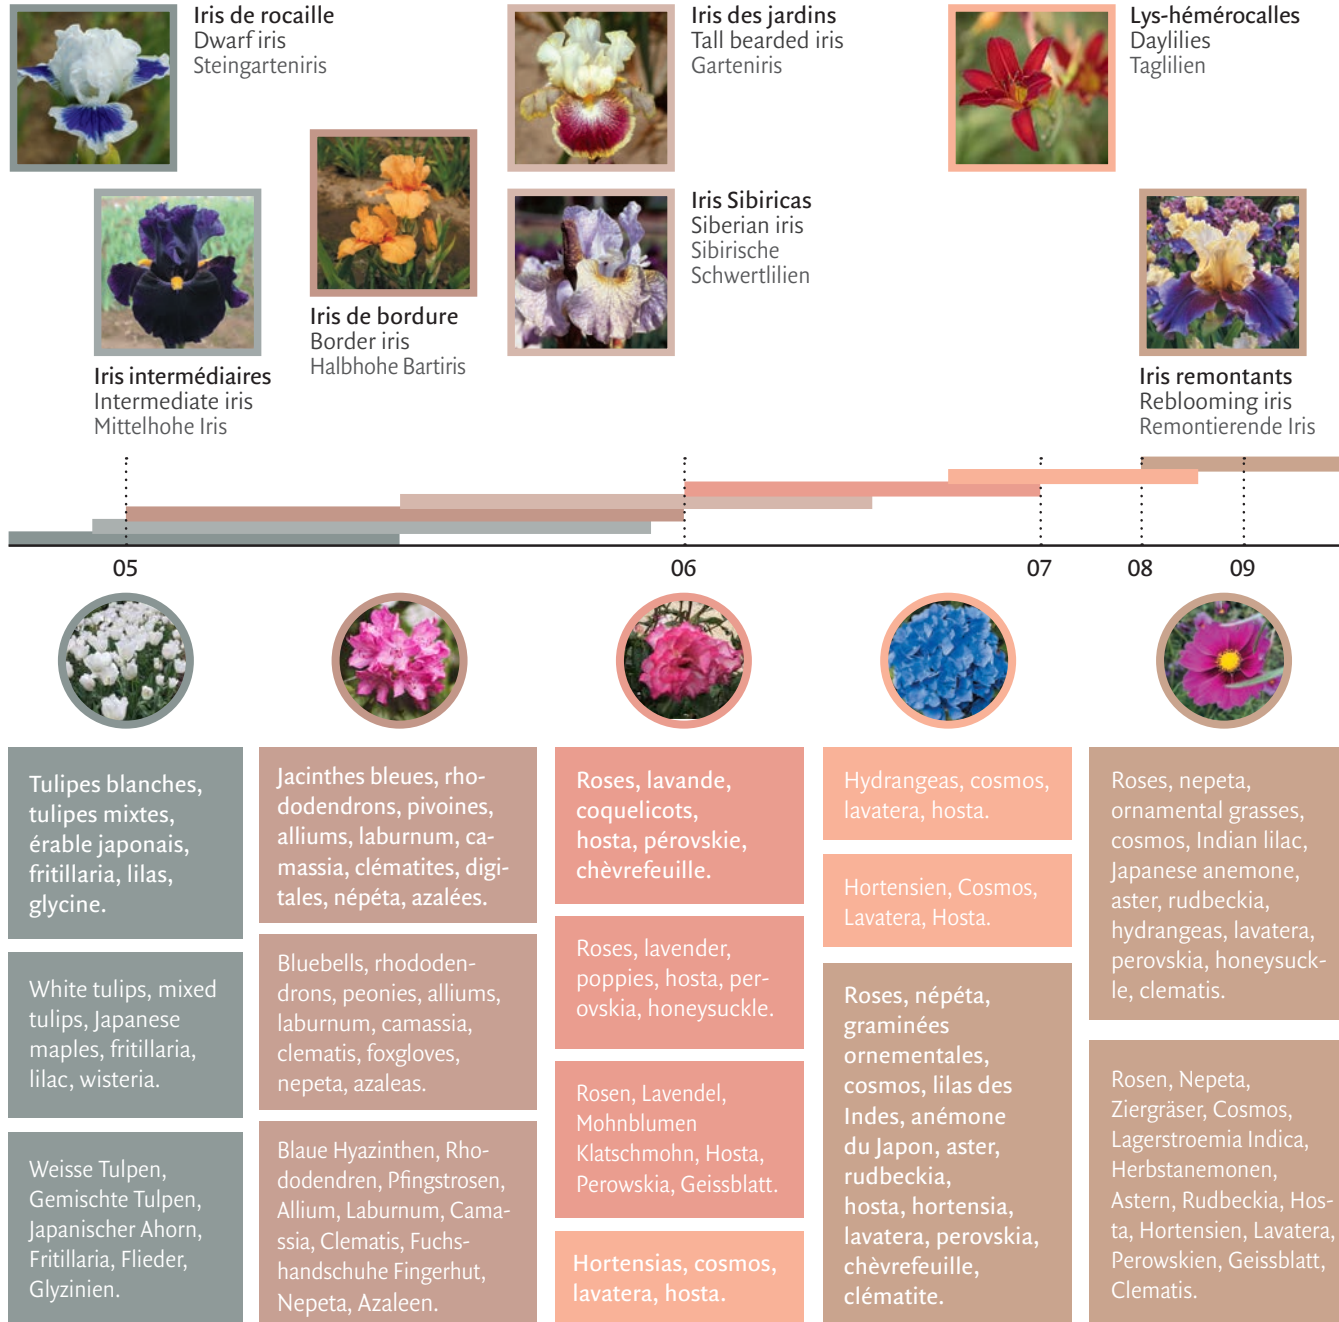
Iris de rocaille
Dwarf iris
Steingarteniris

Iris des jardins
Tall bearded iris
Garteniris

Lys-hémérocalles
Daylilies
Taglilien

Iris de bordure
Border iris
Halbhohe Bartiris

Iris Sibiricas
Siberian iris
Sibirische Schwertlilien

Iris intermédiaires
Intermediate iris
Mittelhohe Iris

Iris remontants
Reblooming iris
Remontierende Iris

05
06
07
08
09

Tulipes blanches, tulipes mixtes, érable japonais, fritillaria, lilas, glycine.

White tulips, mixed tulips, Japanese maples, fritillaria, lilac, wisteria.

Weisse Tulpen, Gemischte Tulpen, Japanischer Ahorn, Fritillaria, Flieder, Glyzinien.

Jacinthes bleues, rhododendrons, pivoines, alliums, laburnum, camassia, clématites, digitales, népéta, azalées.

Bluebells, rhododendrons, peonies, alliums, laburnum, camassia, clematis, foxgloves, nepeta, azaleas.

Blaue Hyazinthen, Rhododendren, Pfingstrosen, Allium, Laburnum, Camassia, Clematis, Fuchshandschuhe Fingerhut, Nepeta, Azaleen.

Roses, lavande, coquelicots, hosta, pérovskie, chèvrefeuille.

Roses, lavender, poppies, hosta, perovskia, honeysuckle.

Rosen, Lavendel, Mohnblumen Klatschmohn, Hosta, Perowskia, Geissblatt.

Hortensias, cosmos, lavatera, hosta.

Hydrangeas, cosmos, lavatera, hosta.

Hortensien, Cosmos, Lavatera, Hosta.

Roses, népéta, graminées ornementales, cosmos, lilas des Indes, anémone du Japon, aster, rudbeckia, hosta, hortensia, lavatera, perovskia, chèvrefeuille, clématite.

Roses, nepeta, ornamental grasses, cosmos, Indian lilac, Japanese anemone, aster, rudbeckia, hydrangeas, lavatera, perovskia, honeysuckle, clematis.

Rosen, Nepeta, Ziergräser, Cosmos, Lagerstroemia Indica, Herbstanemonen, Astern, Rudbeckia, Hosta, Hortensien, Lavatera, Perowskien, Geissblatt, Clematis.